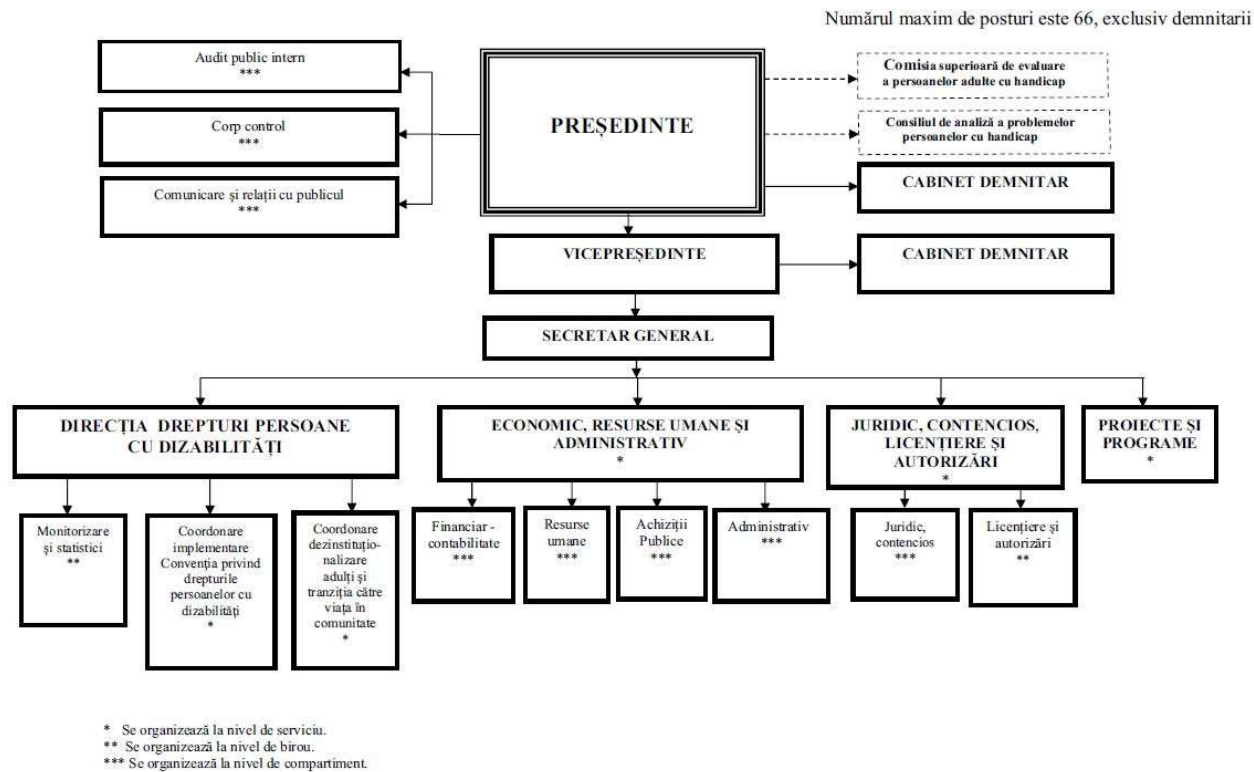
Numărul maxim de posturi este 66, exclusiv demnitarii

Audit public intern
***

Corp control
***

Comunicare și relații cu publicul
***

PREȘEDINTE

Comisia superioară de evaluare a persoanelor adulte cu handicap

Consiliul de analiză a problemelor persoanelor cu handicap

CABINET DEMNITAR

VICEPREȘEDINTE

CABINET DEMNITAR

SECRETAR GENERAL

DIRECȚIA DREPTURI PERSOANE CU DIZABILITĂȚI

ECONOMIC, RESURSE UMANE ȘI ADMINISTRATIV
*

JURIDIC, CONTENCIOS, LICENȚIERE ȘI AUTORIZĂRI
*

PROIECTE ȘI PROGRAME
*

Monitorizare și statistici
**

Coordonare implementare Convenția privind drepturile persoanelor cu dizabilități
*

Coordonare dezinstituționalizare adulți și tranziția către viața în comunitate
*

Financiar - contabilitate
***

Resurse umane
***

Achiziții Publice
***

Administrativ
***

Juridic, contencios
***

Licențiere și autorizări
**

* Se organizează la nivel de serviciu.
** Se organizează la nivel de birou.
*** Se organizează la nivel de compartiment.